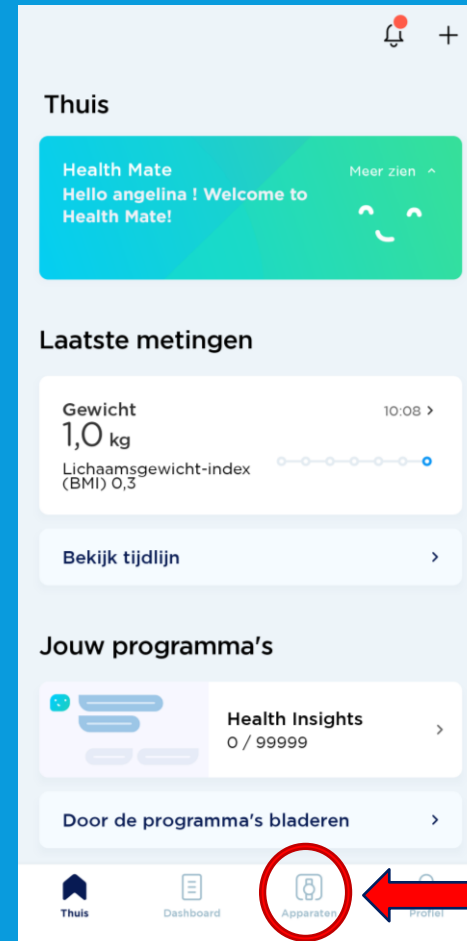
Thuis

Health Mate
Hello angelina ! Welcome to Health Mate!

Meer zien

Laatste metingen

Gewicht
1,0 kg
Lichaamsgewicht-index (BMI) 0,3

10:08

Bekijk tijdlijn

Jouw programma's

Health Insights
0 / 99999

Door de programma's bladeren

Thuis
Dashboard
Apparaten
Profiel